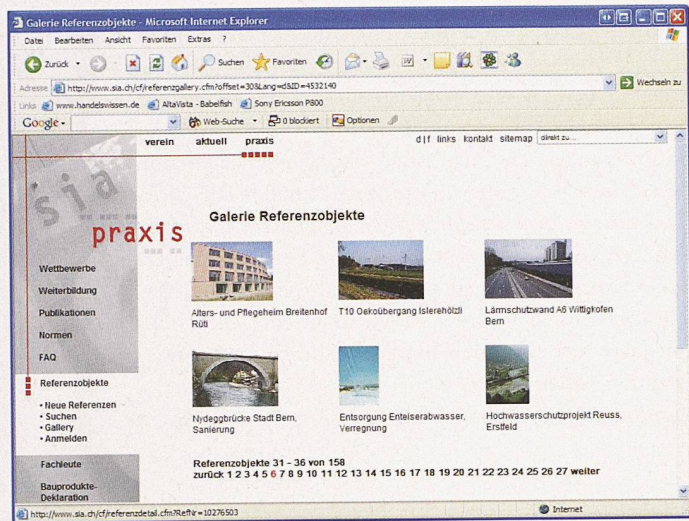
Galerie Referenzobjekte - Microsoft Internet Explorer

Datei Bearbeiten Ansicht Favoriten Extras ?

Zurück Suchen Favoriten

Adresse http://www.sia.ch/cf/referenzgallery.cfm?offset=30&Lang=d&ID=4532140 Wechseln zu

Links www.handelswissen.de AltaVista - Babelfish Sony Ericsson P800

Google - Web-Suche 0 blockiert Optionen

verein aktuell praxis

d | f links kontakt sitemap direkt zu ...

sia

praxis

Wettbewerbe

Weiterbildung

Publikationen

Normen

FAQ

Referenzobjekte

• Neue Referenzen
• Suchen
• Gallery
• Anmelden

Fachleute

Bauprodukte-Deklaration

Galerie Referenzobjekte

Alters- und Pflegeheim Breitenhof Rüti

T10 Oekoübergang Islerehölzli

Lärmschutzwand A6 Wittigkofen Bern

Nydeggbrücke Stadt Bern, Sanierung

Entsorgung Enteiserabwasser, Verregnung

Hochwasserschutzprojekt Reuss, Erstfeld

Referenzobjekte 31 - 36 von 158

zurück 1 2 3 4 5 6 7 8 9 10 11 12 13 14 15 16 17 18 19 20 21 22 23 24 25 26 27 weiter

http://www.sia.ch/cf/referenzdetail.cfm?RefNr=10276503

Internet